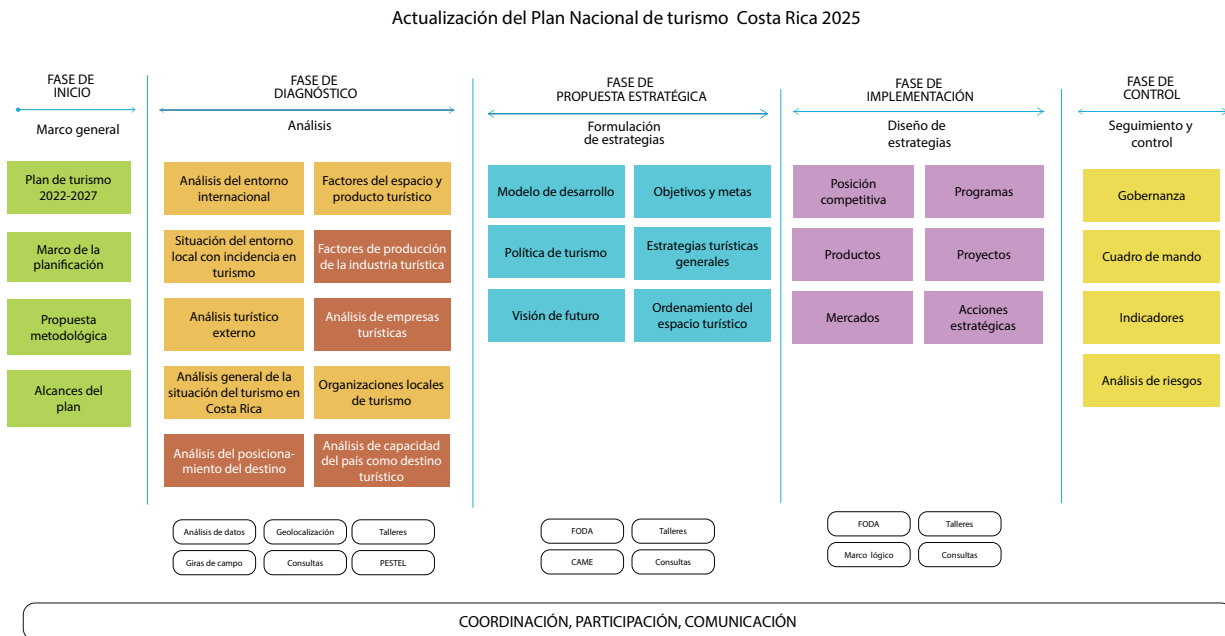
Actualización del Plan Nacional de turismo Costa Rica 2025

FASE DE INICIO

Marco general

Plan de turismo 2022-2027

Marco de la planificación

Propuesta metodológica

Alcances del plan

FASE DE DIAGNÓSTICO

Análisis

Análisis del entorno internacional

Factores del espacio y producto turístico

Situación del entorno local con incidencia en turismo

Factores de producción de la industria turística

Análisis turístico externo

Análisis de empresas turísticas

Análisis general de la situación del turismo en Costa Rica

Organizaciones locales de turismo

Análisis del posicionamiento del destino

Análisis de capacidad del país como destino turístico

Análisis de datos

Geolocalización

Talleres

Giras de campo

Consultas

PESTEL

FASE DE PROPUESTA ESTRATÉGICA

Formulación de estrategias

Modelo de desarrollo

Objetivos y metas

Política de turismo

Estrategias turísticas generales

Visión de futuro

Ordenamiento del espacio turístico

FODA

Talleres

CAME

Consultas

FASE DE IMPLEMENTACIÓN

Diseño de estrategias

Posición competitiva

Programas

Productos

Proyectos

Mercados

Acciones estratégicas

FODA

Talleres

Marco lógico

Consultas

FASE DE CONTROL

Seguimiento y control

Gobernanza

Cuadro de mando

Indicadores

Análisis de riesgos

COORDINACIÓN, PARTICIPACIÓN, COMUNICACIÓN